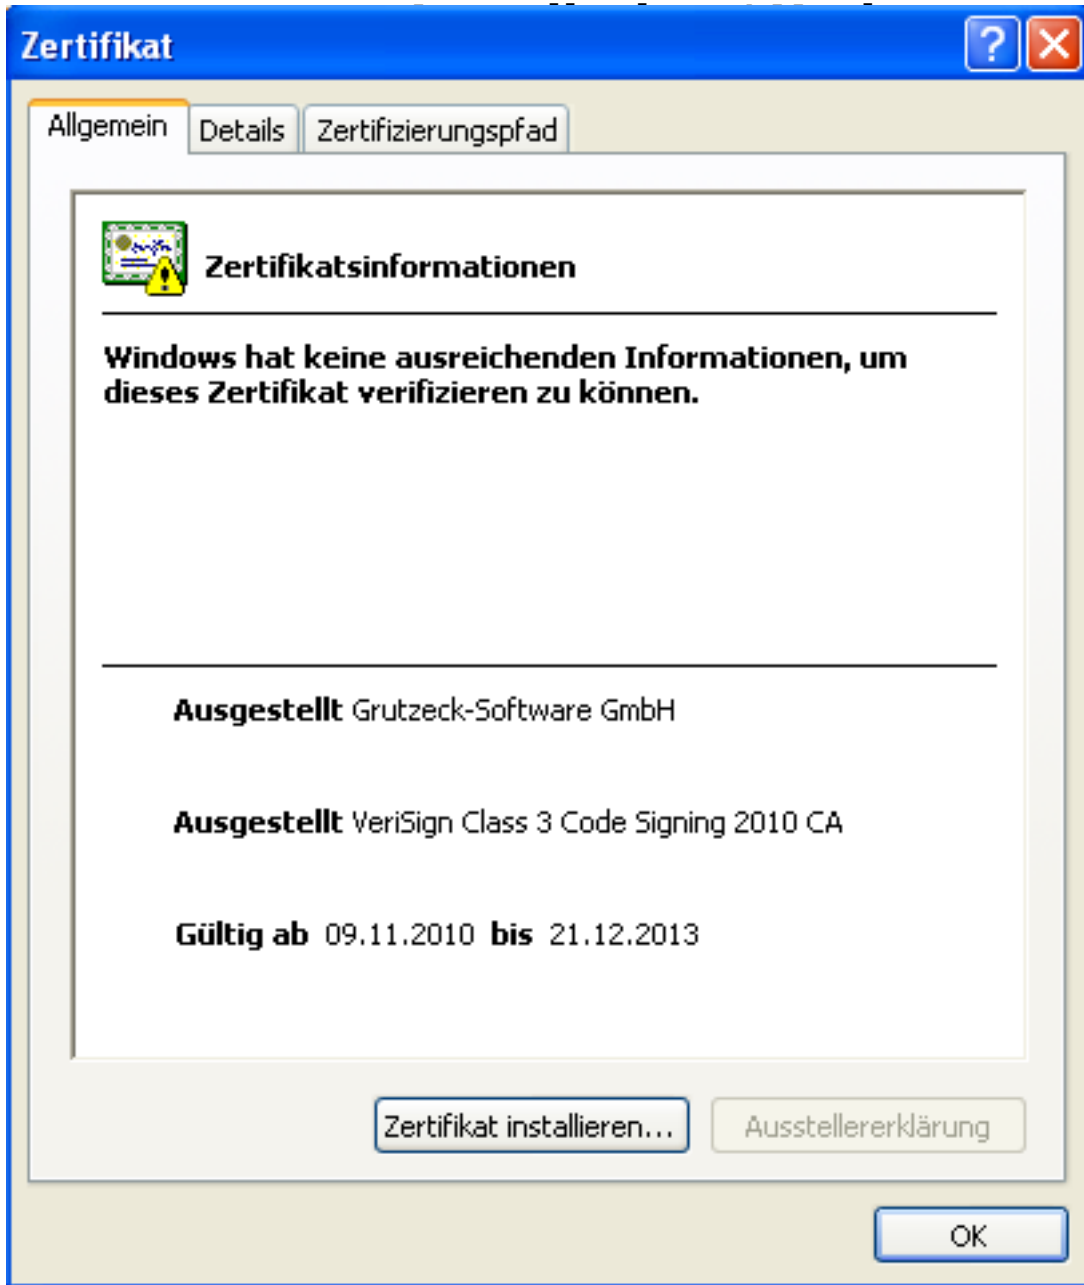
Zertifikat

Allgemein | Details | Zertifizierungspfad

Zertifikatsinformationen

Windows hat keine ausreichenden Informationen, um dieses Zertifikat verifizieren zu können.

Ausgestellt Grutzeck-Software GmbH

Ausgestellt VeriSign Class 3 Code Signing 2010 CA

Gültig ab 09.11.2010 bis 21.12.2013

Zertifikat installieren...

Ausstellererklärung

OK